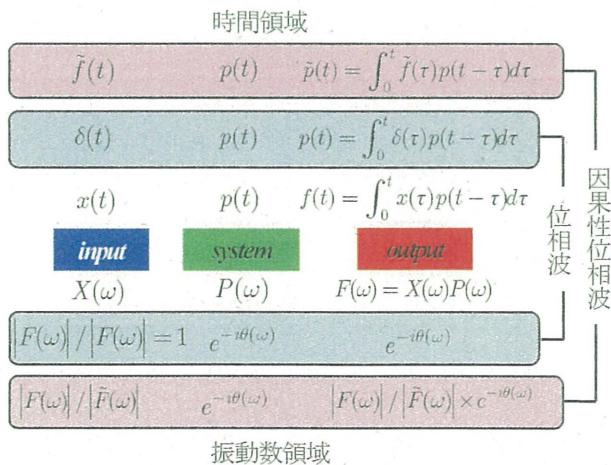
時間領域

$\tilde{f}(t)$ $p(t)$ $\tilde{p}(t) = \int_0^t \tilde{f}(\tau)p(t-\tau)d\tau$

$\delta(t)$ $p(t)$ $p(t) = \int_0^t \delta(\tau)p(t-\tau)d\tau$

$x(t)$ $p(t)$ $f(t) = \int_0^t x(\tau)p(t-\tau)d\tau$

input system output

$X(\omega)$ $P(\omega)$ $F(\omega) = X(\omega)P(\omega)$

$|F(\omega)| / |F(\omega)| = 1$ $e^{-i\theta(\omega)}$ $e^{-i\theta(\omega)}$

$|F(\omega)| / |\tilde{F}(\omega)|$ $e^{-i\theta(\omega)}$ $|F(\omega)| / |\tilde{F}(\omega)| \times e^{-i\theta(\omega)}$

振動数領域

位相波

因果性位相波